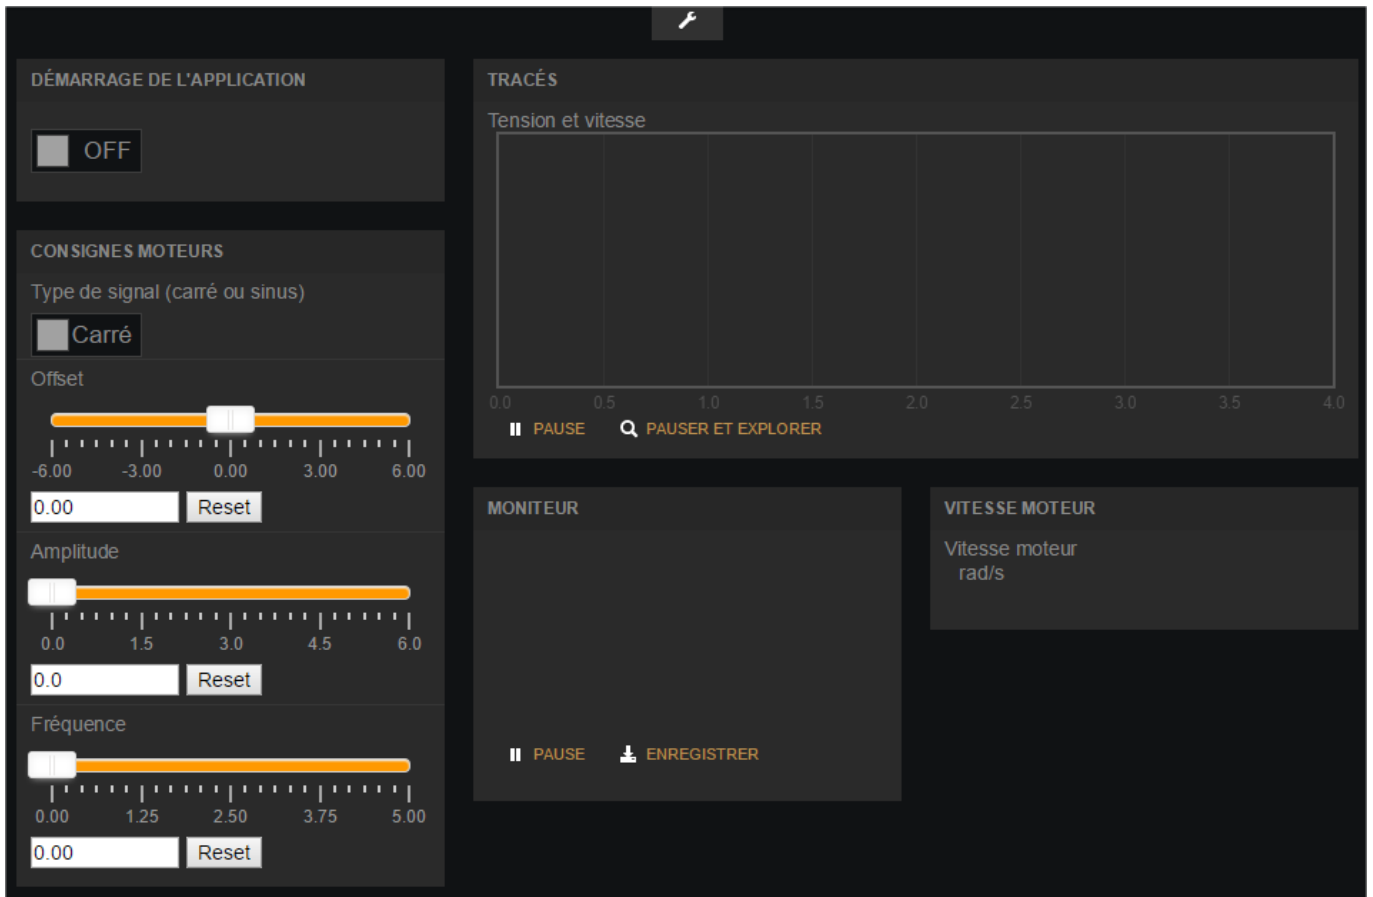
DÉMARRAGE DE L'APPLICATION

OFF

CONSIGNES MOTEURS

Type de signal (carré ou sinus)

Carré

Offset

-6.00 -3.00 0.00 3.00 6.00

0.00 Reset

Amplitude

0.0 1.5 3.0 4.5 6.0

0.0 Reset

Fréquence

0.00 1.25 2.50 3.75 5.00

0.00 Reset

TRACÉS

Tension et vitesse

0.0 0.5 1.0 1.5 2.0 2.5 3.0 3.5 4.0

PAUSE PAUSER ET EXPLORER

MONITEUR

PAUSE ENREGISTRER

VITESSE MOTEUR

Vitesse moteur
rad/s